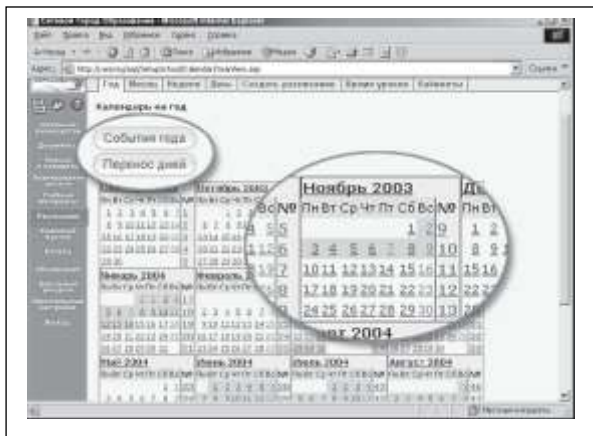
Год | Месяц | Неделя | День | Создать расписание | Вехи уроков | Кабинеты

Календарь на год

События года

Перенос дней

Октябрь 2003

Январь 2004

Февраль 2004

Май 2004

Июнь 2004

Июль 2004

Август 2004

| Вс | № | Пн | Вт | Ср | Чт | Пт | Сб | Вс | № |
|---|---|---|---|---|---|---|---|---|---|
| | 5 | | | | | | 1 | 2 | 9 |
| | 6 | 3 | 4 | 5 | 6 | 7 | 8 | 9 | 10 |
| | 7 | 10 | 11 | 12 | 13 | 14 | 15 | 16 | 11 |
| | | 17 | 18 | 19 | 20 | 21 | 22 | 23 | 12 |
| | | 24 | 25 | 26 | 27 | 28 | 29 | 30 | 13 |

Ноябрь 2003

Д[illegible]

Пн Вт

1 2

8 9

15 16

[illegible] 2004